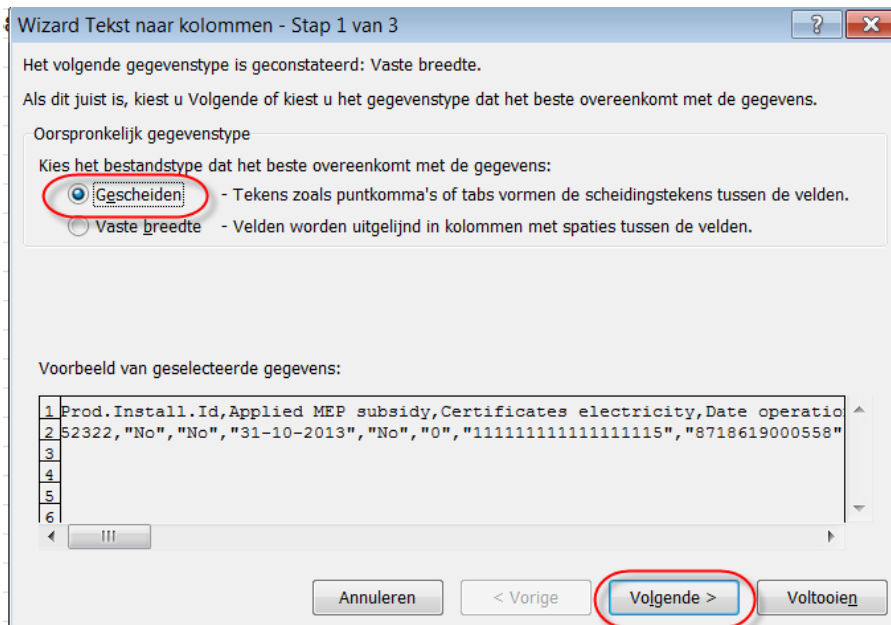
Wizard Tekst naar kolommen - Stap 1 van 3

?

Het volgende gegevenstype is geconstateerd: Vaste breedte.

Als dit juist is, kiest u Volgende of kiest u het gegevenstype dat het beste overeenkomt met de gegevens.

Oorspronkelijk gegevenstype

Kies het bestandstype dat het beste overeenkomt met de gegevens:

Gescheiden - Tekens zoals puntkomma's of tabs vormen de scheidingstekens tussen de velden.

Vaste breedte - Velden worden uitgelijnd in kolommen met spaties tussen de velden.

Voorbeeld van geselecteerde gegevens:

1 Prod.Install.Id,Applied MEP subsidy,Certificates electricity,Date operatio
2 52322,"No","No","31-10-2013","No","0","111111111111111115","8718619000558"
3
4
5
6

Annuleren | < Vorige | Volgende > | Voltooien